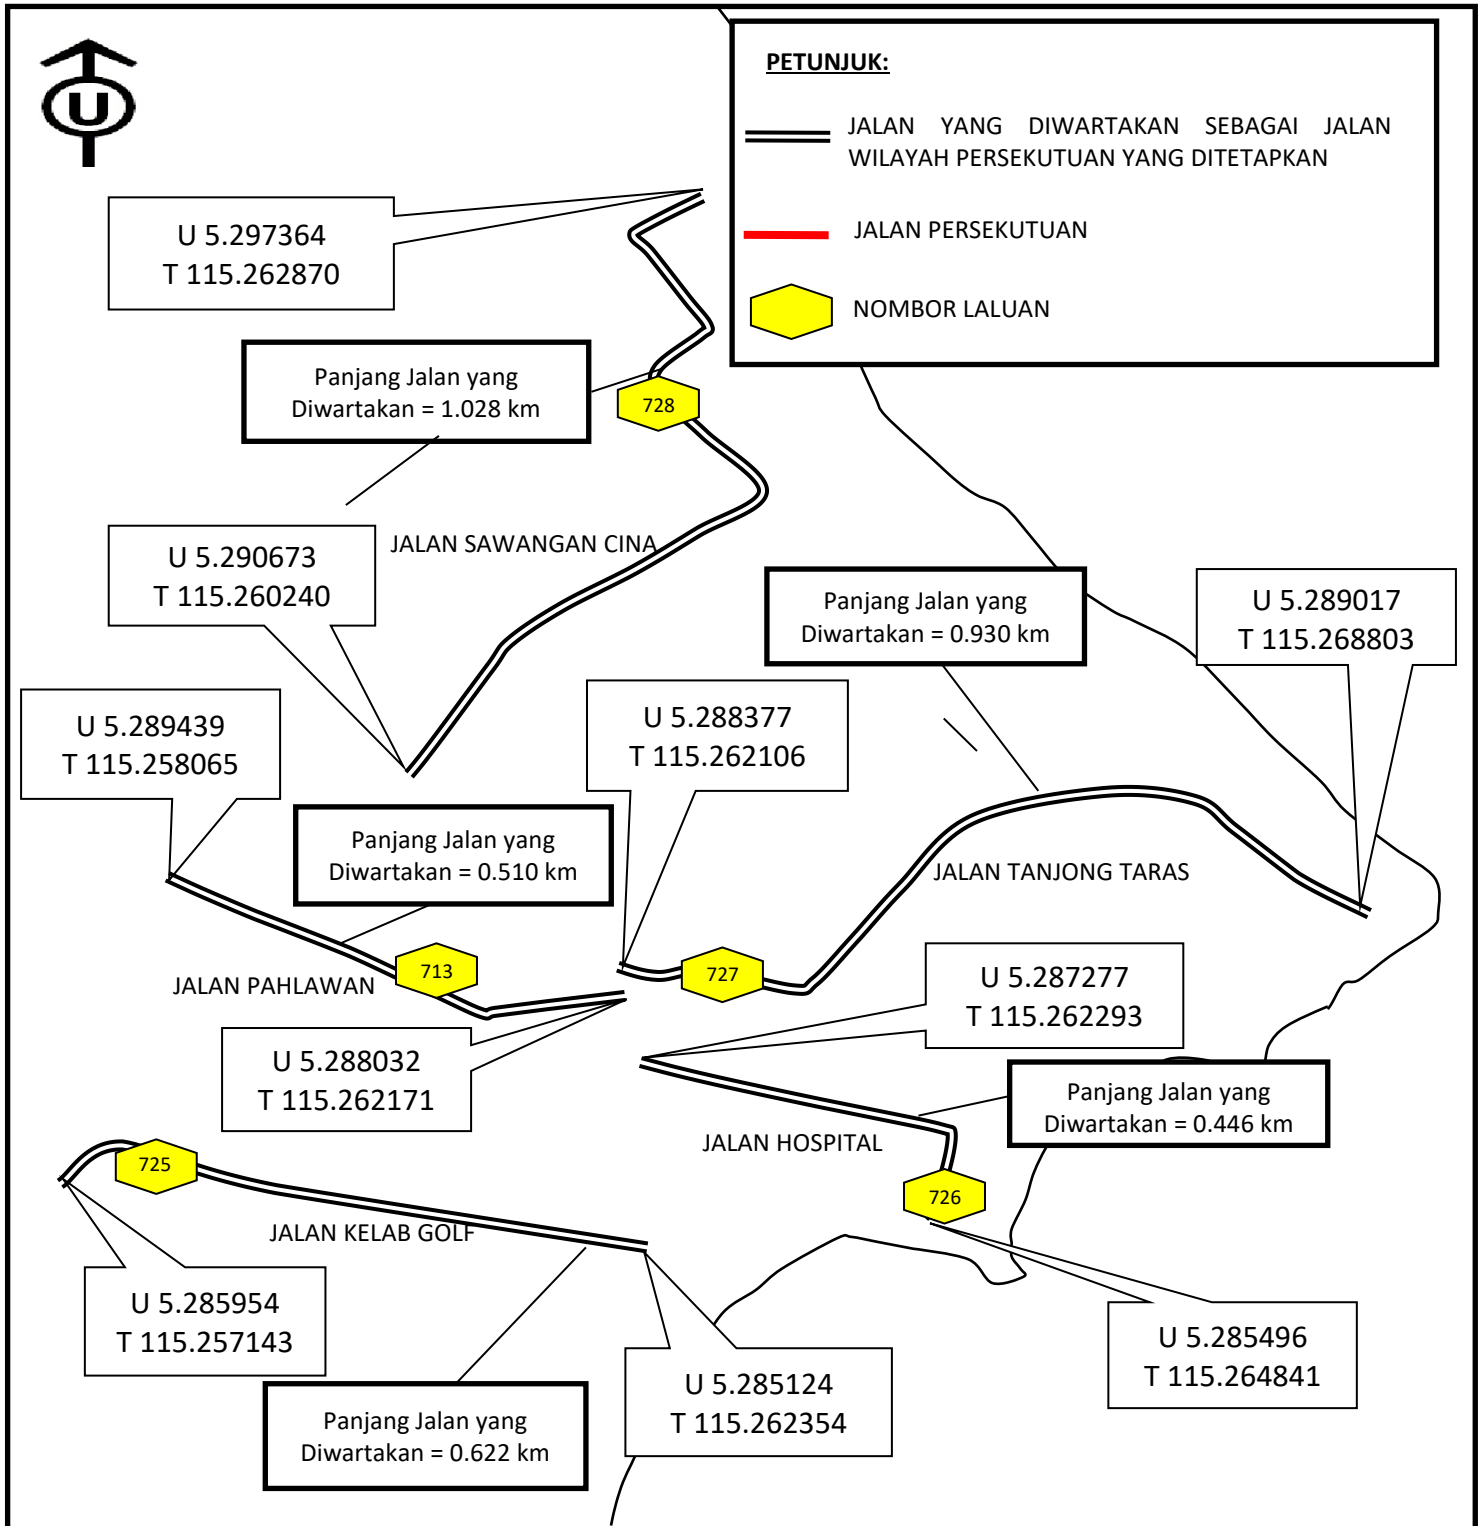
U

PETUNJUK:

JALAN YANG DIWARTAKAN SEBAGAI JALAN WILAYAH PERSEKUTUAN YANG DITETAPKAN

JALAN PERSEKUTUAN

NOMBOR LALUAN

U 5.297364
T 115.262870

Panjang Jalan yang Diwartakan = 1.028 km

728

U 5.290673
T 115.260240

JALAN SAWANGAN CINA

Panjang Jalan yang Diwartakan = 0.930 km

U 5.289017
T 115.268803

U 5.289439
T 115.258065

U 5.288377
T 115.262106

Panjang Jalan yang Diwartakan = 0.510 km

JALAN TANJONG TARAS

JALAN PAHLAWAN

713

727

U 5.287277
T 115.262293

U 5.288032
T 115.262171

Panjang Jalan yang Diwartakan = 0.446 km

JALAN HOSPITAL

725

726

JALAN KELAB GOLF

U 5.285954
T 115.257143

U 5.285496
T 115.264841

U 5.285124
T 115.262354

Panjang Jalan yang Diwartakan = 0.622 km